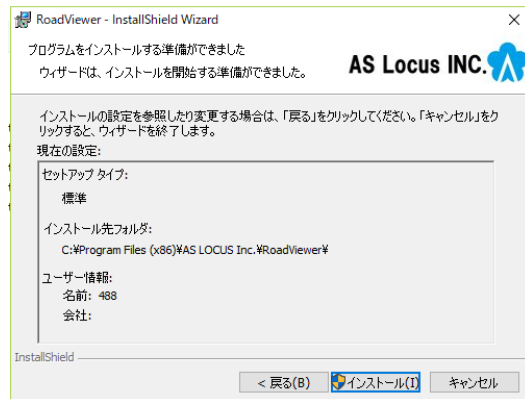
RoadViewer - InstallShield Wizard

×

プログラムをインストールする準備ができました

ウィザードは、インストールを開始する準備ができました。

AS Locus INC.

インストールの設定を参照したり変更する場合は、「戻る」をクリックしてください。「キャンセル」をクリックすると、ウィザードを終了します。

現在の設定:

セットアップ タイプ:

標準

インストール先フォルダ:

C:¥Program Files (x86)¥AS LOCUS Inc.¥RoadViewer¥

ユーザー情報:

名前: 488

会社:

InstallShield

< 戻る(B)

インストール(I)

キャンセル